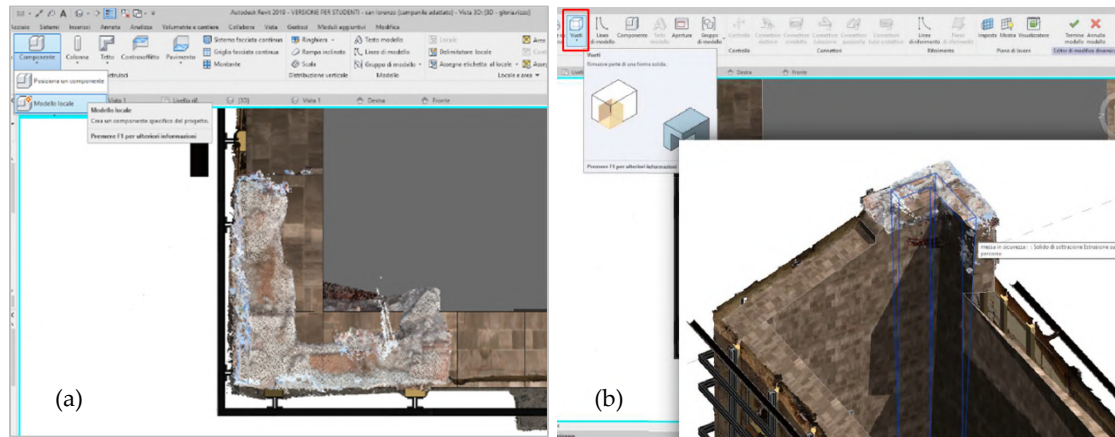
Autodesk Revit 2018 - VERSIONE PER STUDENTI - san lorenzo (campanile adattato) - Vista 3D: {3D - gloriavizzo}

Iscaia Sistemi Inserisci Annota Analizza Volumetria e cantiere Collabora Vista Gestisci Moduli aggiuntivi Modifica

Componente Colonna Tetto Controsoffitto Pavimento

Sistema facciata continua
Griglia facciata continua
Montante

Ringhiera
Rampa inclinata
Scala

Distribuzione verticale

Testo modello
Linee di modello
Gruppo di modelli

Modello

Locale
Delimitatore locale
Assegna etichetta al locale

Locale e area

Posiziona un componente

Modello locale

Modello locale
Crea un componente specifico del progetto.
Premere F1 per ulteriori informazioni

Vista 1 Livello stl {3D} Vista 1 Destra Fronte

(a)

Vuoti Linea di modello Componente Apertura Gruppo di modello

Controllo Connettore Connettore Connettore Connettore Connettore

Linea di riferimento Piano di riferimento

Imposta Mostra Visualizzatore

Termina modello Annulla modello

Controllo Connettori Riferimento Piano di lavoro Editor di modifica dinamica

Vuoti
Estrusione parte di una forma solida.

Premere F1 per ulteriori informazioni

Destra Fronte

messa in sicurezza : : Solido di sottrazione Estrusione su percorso

(b)